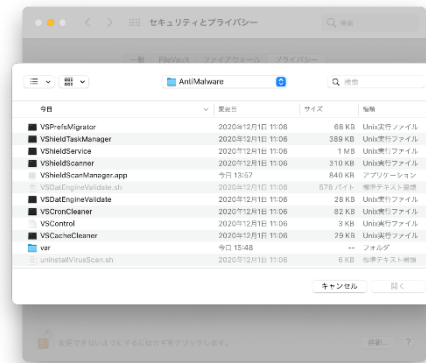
セキュリティとプライバシー

一般　FileVault　ファイアウォール　プライバシー

AntiMalware

検索

| 今日 | 変更日 | サイズ | 種類 |
|---|---|---|---|
| VSPrefsMigrator | 2020年12月1日 11:06 | 68 KB | Unix実行ファイル |
| VShieldTaskManager | 2020年12月1日 11:06 | 389 KB | Unix実行ファイル |
| VShieldService | 2020年12月1日 11:06 | 1 MB | Unix実行ファイル |
| VShieldScanner | 2020年12月1日 11:06 | 310 KB | Unix実行ファイル |
| VShieldScanManager.app | 今日 13:57 | 840 KB | アプリケーション |
| VSDatEngineValidate.sh | 2020年12月1日 11:06 | 578 バイト | 標準テキスト書類 |
| VSDatEngineValidate | 2020年12月1日 11:06 | 28 KB | Unix実行ファイル |
| VSCronCleaner | 2020年12月1日 11:06 | 82 KB | Unix実行ファイル |
| VSControl | 2020年12月1日 11:06 | 3 KB | Unix実行ファイル |
| VSCacheCleaner | 2020年12月1日 11:06 | 29 KB | Unix実行ファイル |
| var | 今日 15:48 | -- | フォルダ |
| uninstallVirusScan.sh | 2020年12月1日 11:06 | 6 KB | 標準テキスト書類 |

キャンセル　開く

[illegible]　詳細...